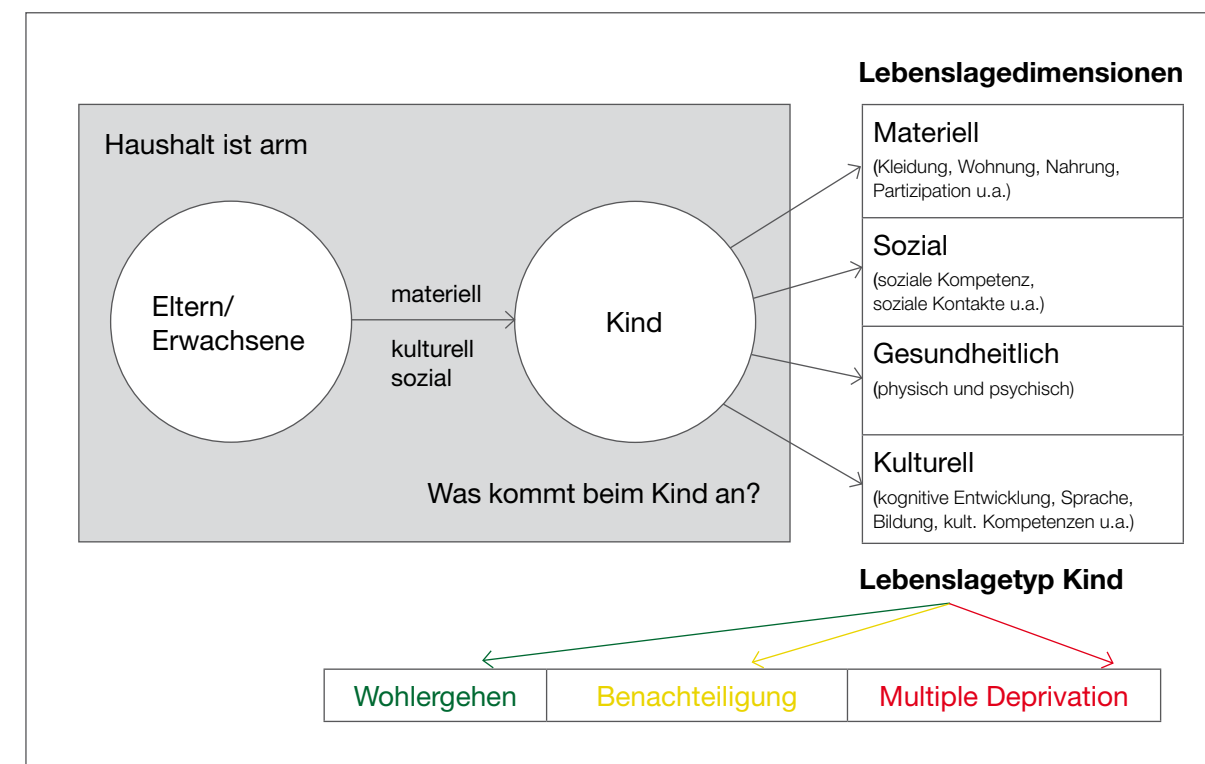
Lebenslagedimensionen

Haushalt ist arm

Eltern/ Erwachsene

materiell

kulturell
sozial

Kind

Was kommt beim Kind an?

Materiell
(Kleidung, Wohnung, Nahrung, Partizipation u.a.)

Sozial
(soziale Kompetenz, soziale Kontakte u.a.)

Gesundheitlich
(physisch und psychisch)

Kulturell
(kognitive Entwicklung, Sprache, Bildung, kult. Kompetenzen u.a.)

Lebenslagetyp Kind

| Wohlergehen | Benachteiligung | Multiple Deprivation |
|---|---|---|